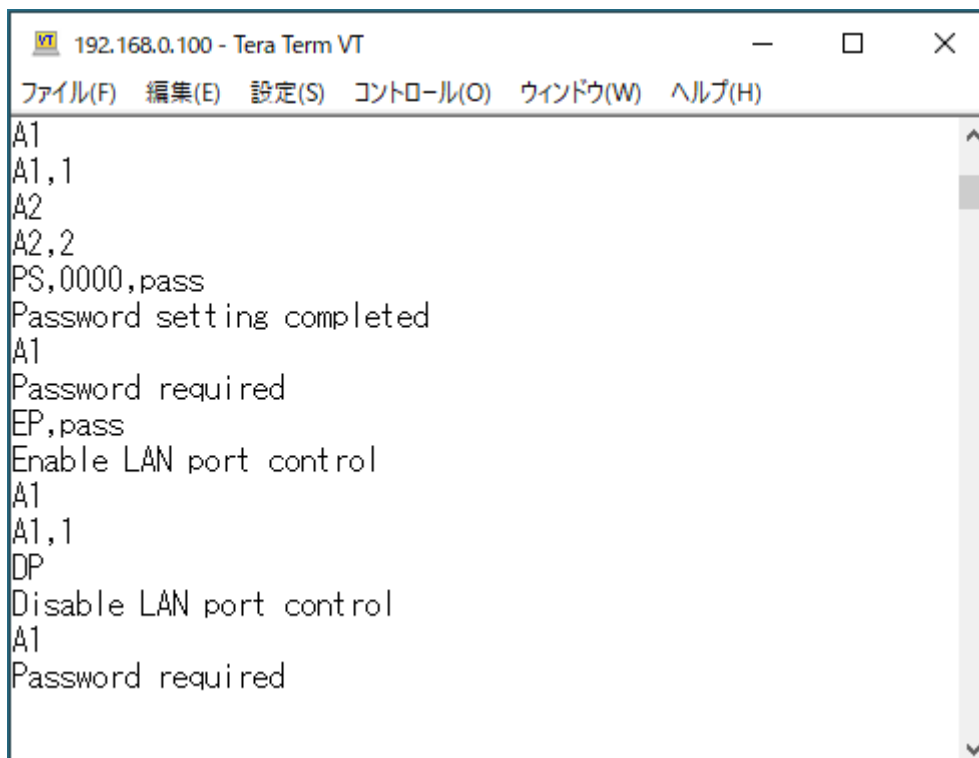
VT 192.168.0.100 - Tera Term VT

ファイル(F) 編集(E) 設定(S) コントロール(O) ウィンドウ(W) ヘルプ(H)

A1
A1,1
A2
A2,2
PS,0000,pass
Password setting completed
A1
Password required
EP,pass
Enable LAN port control
A1
A1,1
DP
Disable LAN port control
A1
Password required